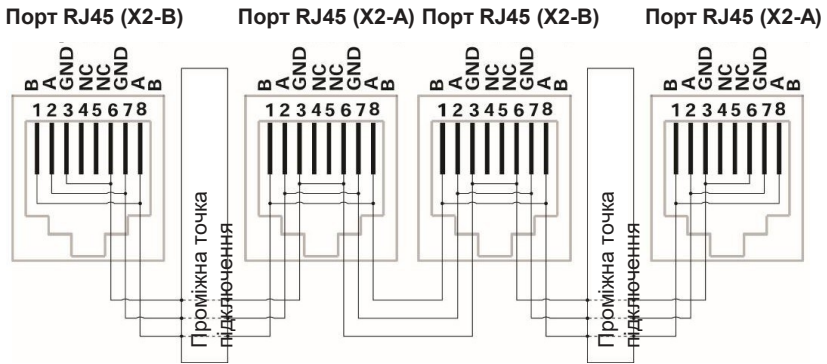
Порт RJ45 (X2-B)

B A GND NC NC GND A B

1 2 3 4 5 6 7 8

Проміжна точка підключення

Порт RJ45 (X2-A)

B A GND NC NC GND A B

1 2 3 4 5 6 7 8

Порт RJ45 (X2-B)

B A GND NC NC GND A B

1 2 3 4 5 6 7 8

Проміжна точка підключення

Порт RJ45 (X2-A)

B A GND NC NC GND A B

1 2 3 4 5 6 7 8